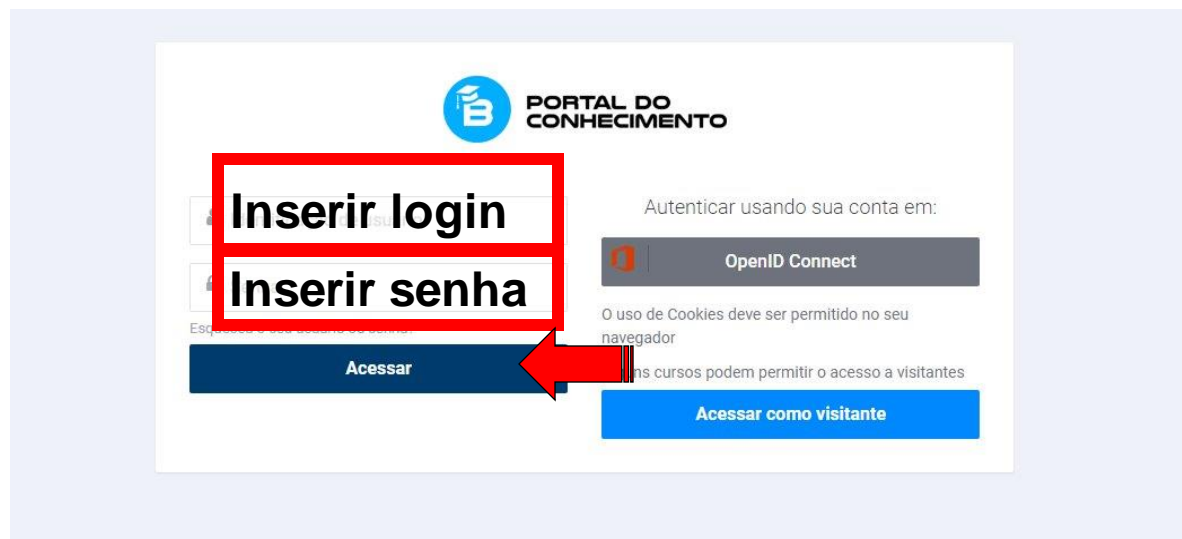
PORTAL DO CONHECIMENTO

Inserir login

Inserir senha

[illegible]

Acessar

Autenticar usando sua conta em:

OpenID Connect

O uso de Cookies deve ser permitido no seu navegador

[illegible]ns cursos podem permitir o acesso a visitantes

Acessar como visitante